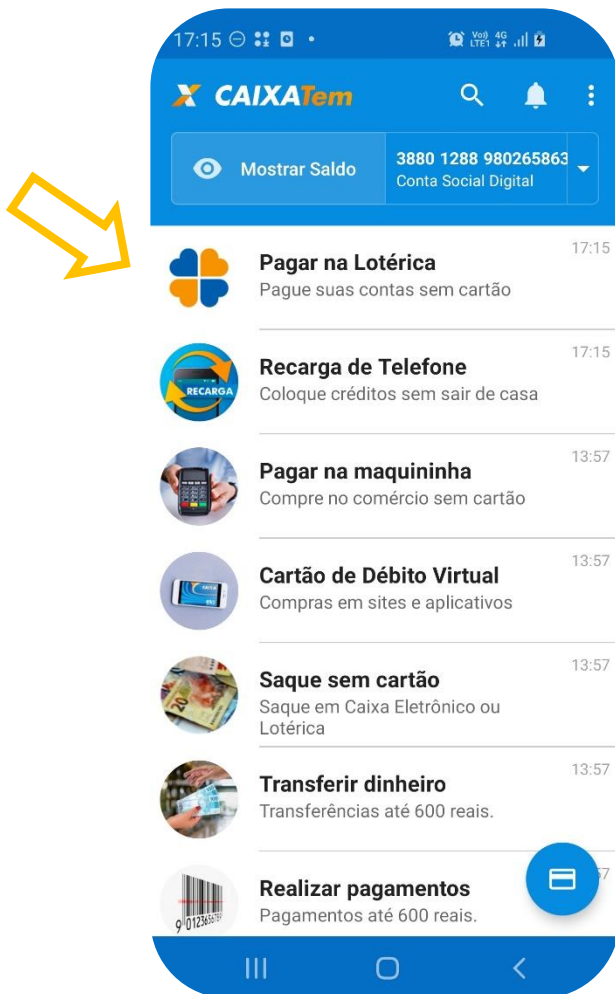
17:15

CAIXATem

Mostrar Saldo

3880 1288 980265863
Conta Social Digital

Pagar na Lotérica
Pague suas contas sem cartão
17:15

RECARGA
Recarga de Telefone
Coloque créditos sem sair de casa
17:15

Pagar na maquininha
Compre no comércio sem cartão
13:57

Cartão de Débito Virtual
Compras em sites e aplicativos
13:57

Saque sem cartão
Saque em Caixa Eletrônico ou Lotérica
13:57

Transferir dinheiro
Transferências até 600 reais.
13:57

Realizar pagamentos
Pagamentos até 600 reais.
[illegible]7